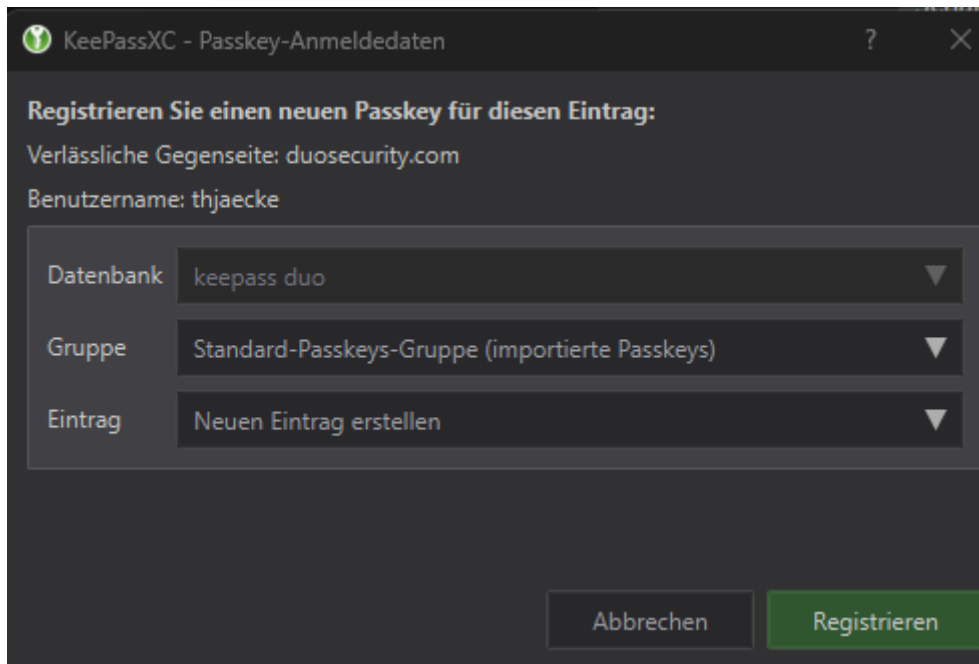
KeePassXC - Passkey-Anmeldedaten ? ×

Registrieren Sie einen neuen Passkey für diesen Eintrag:

Verlässliche Gegenseite: duosecurity.com

Benutzername: thjaecke

Datenbank keepass duo

Gruppe Standard-Passkeys-Gruppe (importierte Passkeys)

Eintrag Neuen Eintrag erstellen

Abbrechen Registrieren